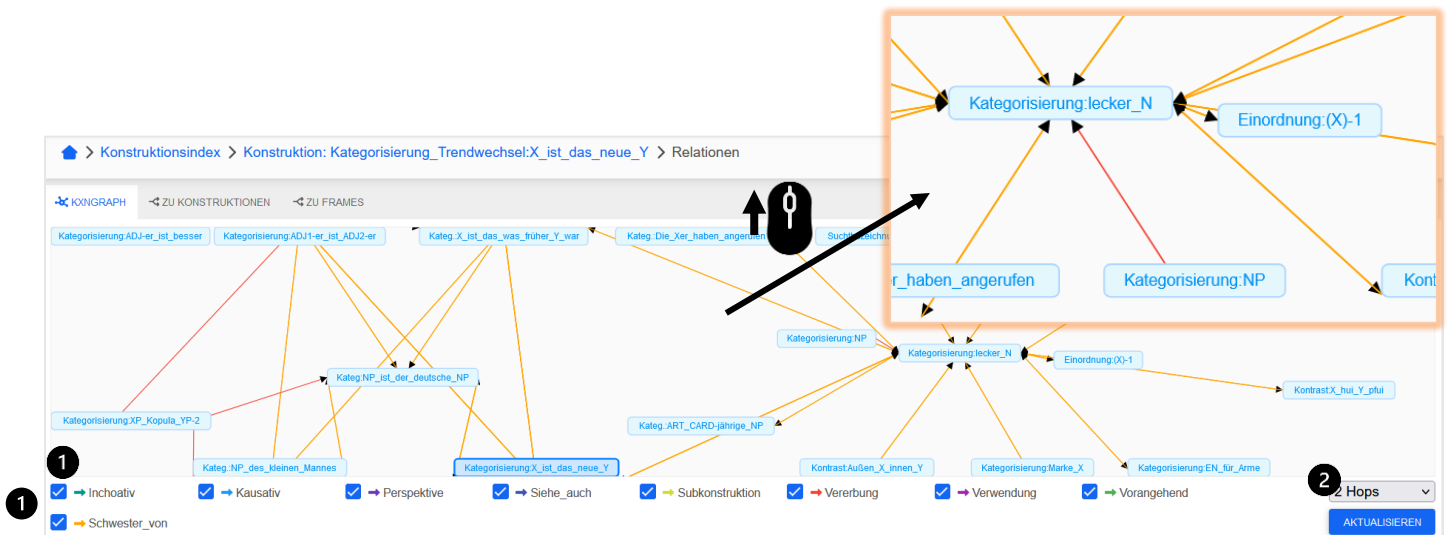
Konstruktionsindex > Konstruktion: Kategorisierung_Trendwechsel:X_ist_das_neue_Y > Relationen

KXNGRAPH ZU KONSTRUKTIONEN ZU FRAMES

Kategorisierung:ADJ-er_ist_besser
Kategorisierung:ADJ1-er_ist_ADJ2-er
Kateg.:X_ist_das_was_früher_Y_war
Kateg.:Die_Xer_haben_angerufen
Suchtbezeichnu
Kategorisierung:NP
Kategorisierung:lecker_N
Einordnung:(X)-1
Kontrast:X_hui_Y_pfui
Kateg:NP_ist_der_deutsche_NP
Kategorisierung:XP_Kopula_YP-2
Kateg.:ART_CARD-jährige_NP
Kateg.:NP_des_kleinen_Mannes
Kategorisierung:X_ist_das_neue_Y
Kontrast:Außen_X_innen_Y
Kategorisierung:Marke_X
Kategorisierung:EN_für_Arme

Kategorisierung:lecker_N
Einordnung:(X)-1
r_haben_angerufen
Kategorisierung:NP
Kont

1
1
Inchoativ
Kausativ
Perspektive
Siehe_auch
Subkonstruktion
Vererbung
Verwendung
Vorangehend
Schwester_von

2
2 Hops
AKTUALISIEREN